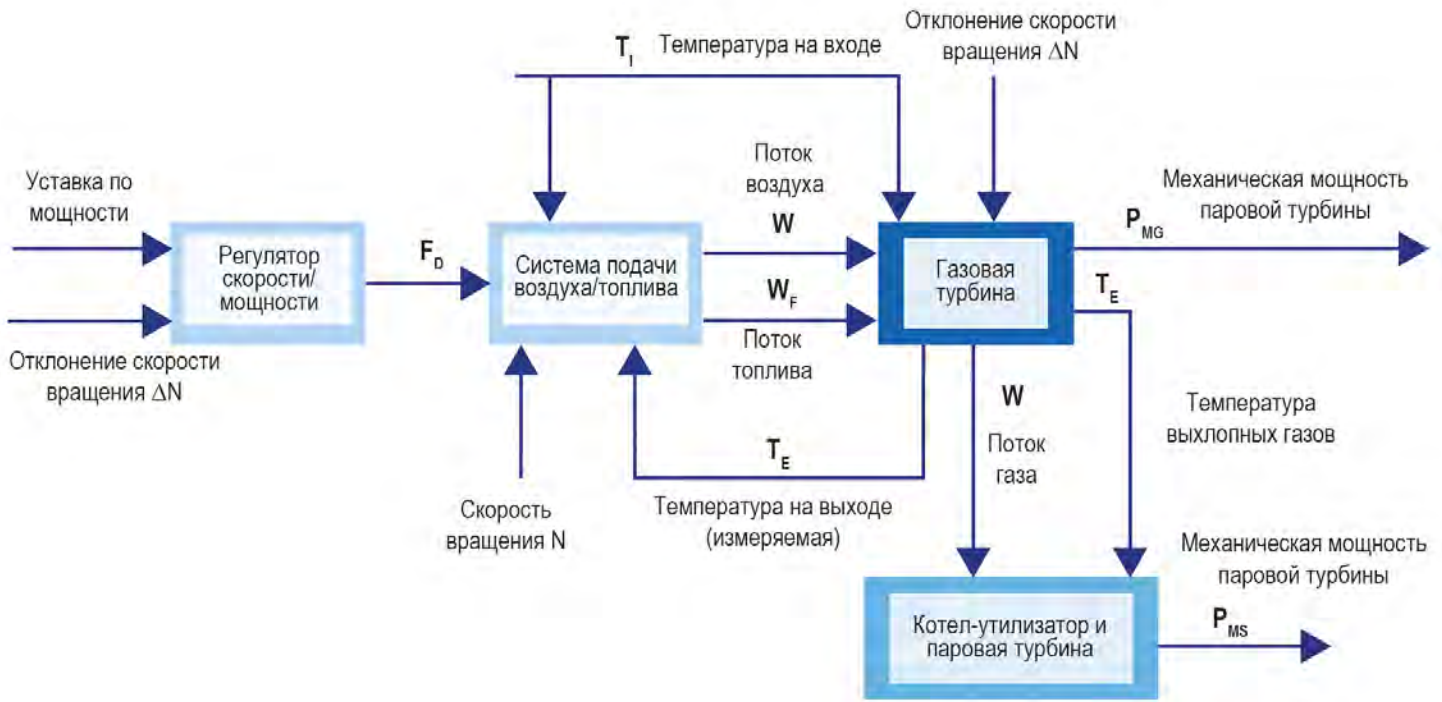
$T_I$ Температура на входе

Отклонение скорости вращения ΔN

Уставка по мощности

Отклонение скорости вращения ΔN

Регулятор скорости/ мощности

$F_D$

Система подачи воздуха/топлива

Поток воздуха

W

$W_F$

Поток топлива

Газовая турбина

Механическая мощность паровой турбины

$P_{MG}$

$T_E$

W

Поток газа

Температура выхлопных газов

$T_E$

Скорость вращения N

Температура на выходе (измеряемая)

Механическая мощность паровой турбины

Котел-утилизатор и паровая турбина

$P_{MS}$